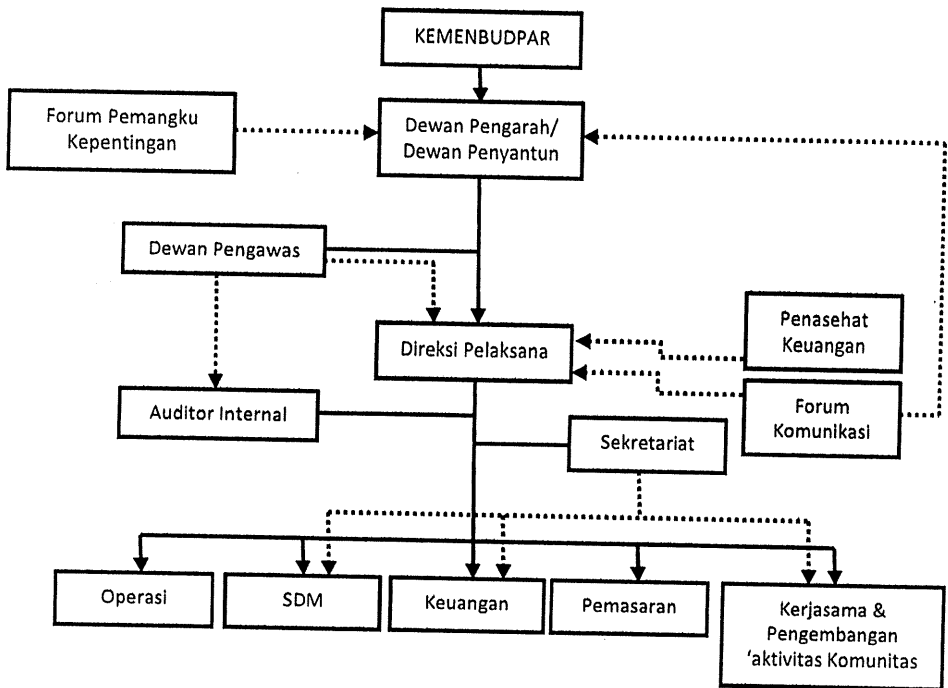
KEMENBUDPAR

Forum Pemangku Kepentingan

Dewan Pengarah/ Dewan Penyantun

Dewan Pengawas

Direksi Pelaksana

Penasehat Keuangan

Auditor Internal

Forum Komunikasi

Sekretariat

Operasi

SDM

Keuangan

Pemasaran

Kerjasama & Pengembangan 'aktivitas Komunitas